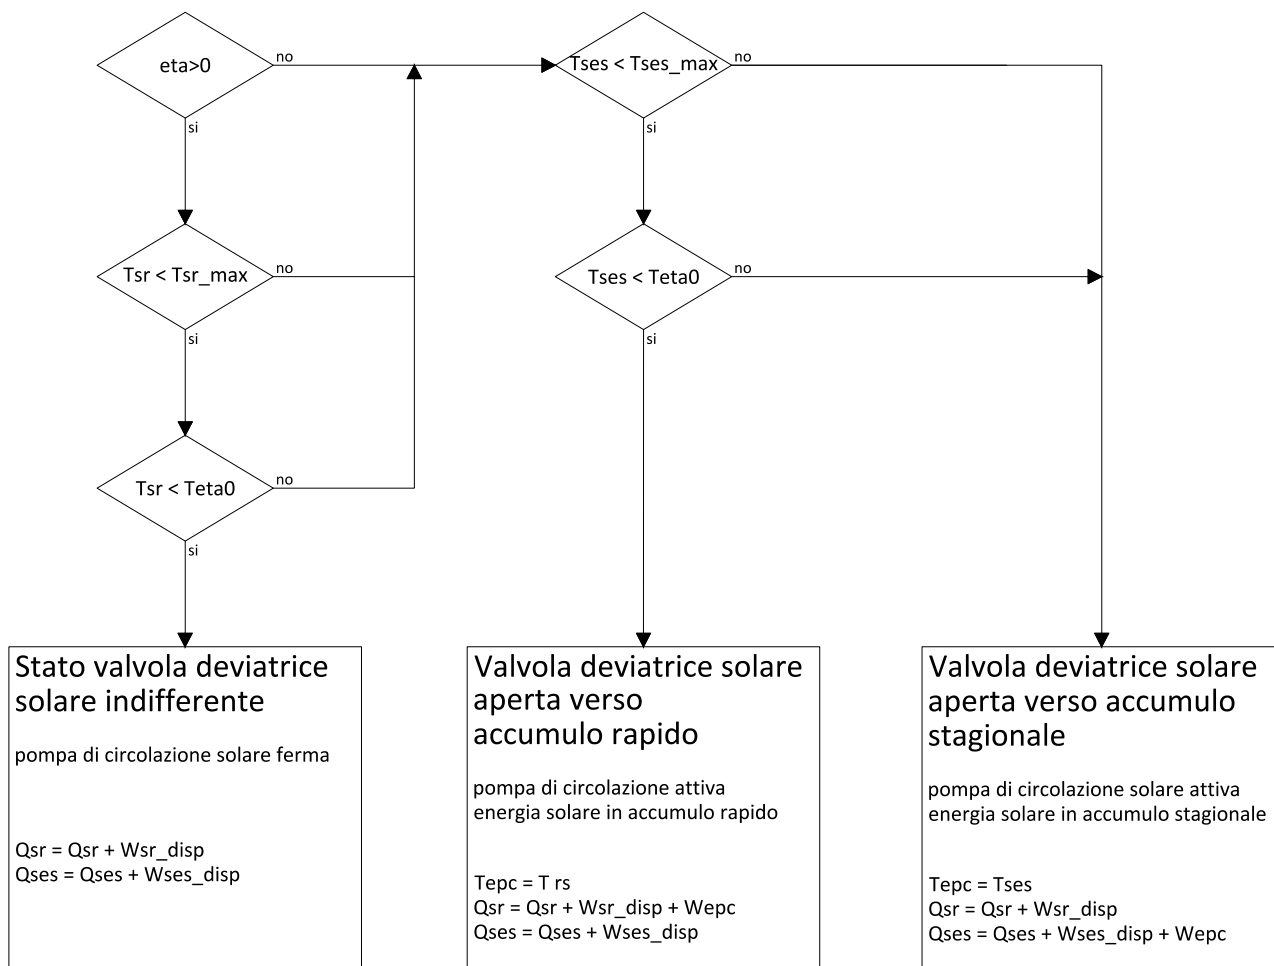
eta>0

no

si

Tsr < Tsr_max

no

si

Tsr < Teta0

no

si

Tses < Tses_max

no

si

Tses < Teta0

no

si

Stato valvola deviatrice solare indifferente

pompa di circolazione solare ferma

Qsr = Qsr + Wsr_disp
Qses = Qses + Wses_disp

Valvola deviatrice solare aperta verso accumulo rapido

pompa di circolazione attiva
energia solare in accumulo rapido

Tepc = T rs
Qsr = Qsr + Wsr_disp + Wepc
Qses = Qses + Wses_disp

Valvola deviatrice solare aperta verso accumulo stagionale

pompa di circolazione solare attiva
energia solare in accumulo stagionale

Tepc = Tses
Qsr = Qsr + Wsr_disp
Qses = Qses + Wses_disp + Wepc